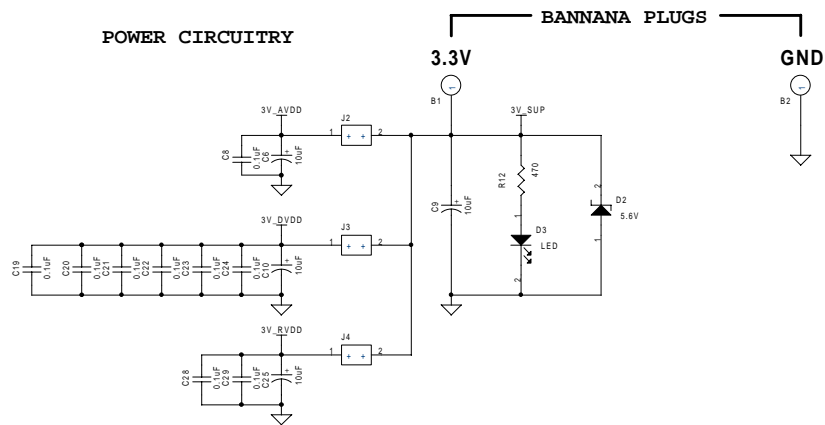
POWER CIRCUITRY

BANNANA PLUGS

3.3V

GND

B1

B2

3V_AVDD

J2

1

2

C8

C6

0.1uF

10uF

3V_DVDD

J3

1

2

C19

0.1uF

C20

0.1uF

C21

0.1uF

C22

0.1uF

C23

0.1uF

C24

0.1uF

C10

10uF

3V_RVDD

J4

1

2

C28

0.1uF

C29

0.1uF

C25

10uF

3V_SUP

R12

470

1

2

C9

10uF

D3

LED

2

D2

5.6V

1